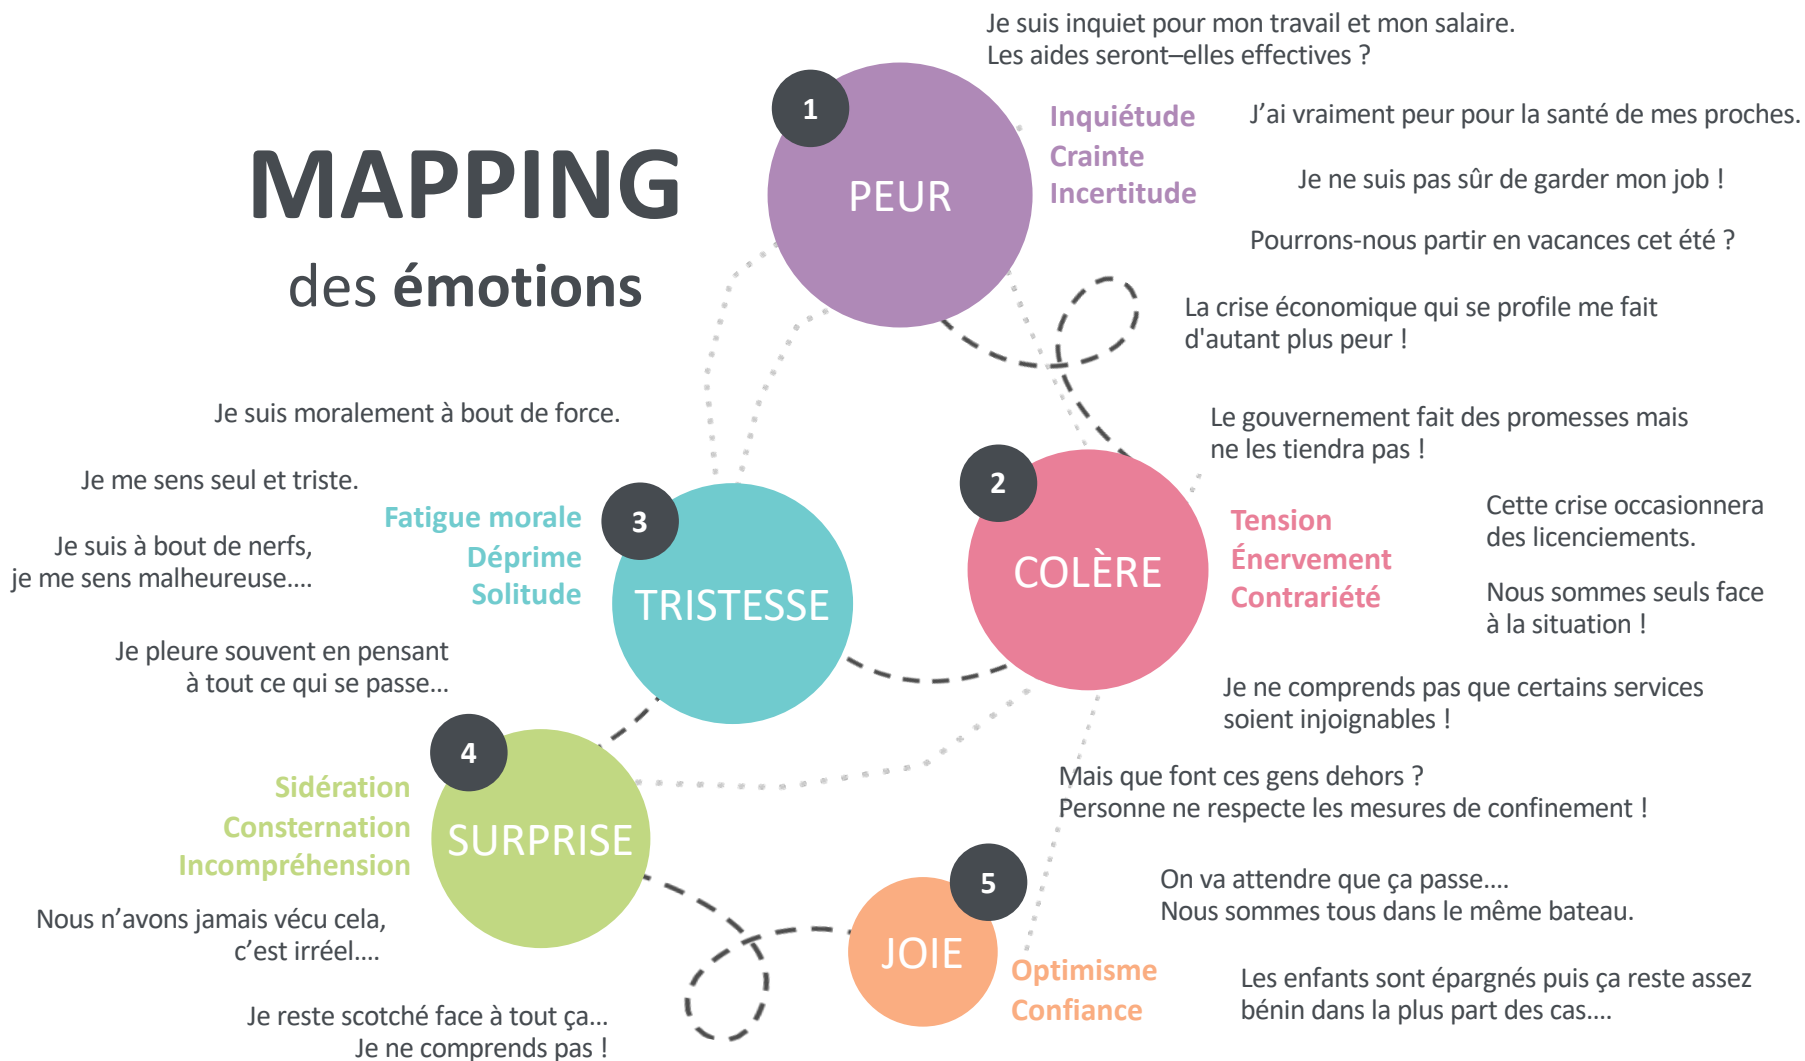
MAPPING
des émotions

1
PEUR
Inquiétude
Crainte
Incertitude

Je suis inquiet pour mon travail et mon salaire.
Les aides seront–elles effectives ?

J'ai vraiment peur pour la santé de mes proches.

Je ne suis pas sûr de garder mon job !

Pourrons-nous partir en vacances cet été ?

La crise économique qui se profile me fait d'autant plus peur !

2
COLÈRE
Tension
Énervement
Contrariété

Le gouvernement fait des promesses mais ne les tiendra pas !

Cette crise occasionnera des licenciements.

Nous sommes seuls face à la situation !

Je ne comprends pas que certains services soient injoignables !

Mais que font ces gens dehors ?
Personne ne respecte les mesures de confinement !

3
TRISTESSE
Fatigue morale
Déprime
Solitude

Je suis moralement à bout de force.

Je me sens seul et triste.

Je suis à bout de nerfs,
je me sens malheureuse....

Je pleure souvent en pensant à tout ce qui se passe...

4
SURPRISE
Sidération
Consternation
Incompréhension

Nous n'avons jamais vécu cela, c'est irréel....

Je reste scotché face à tout ça...
Je ne comprends pas !

5
JOIE
Optimisme
Confiance

On va attendre que ça passe....
Nous sommes tous dans le même bateau.

Les enfants sont épargnés puis ça reste assez bénin dans la plus part des cas....